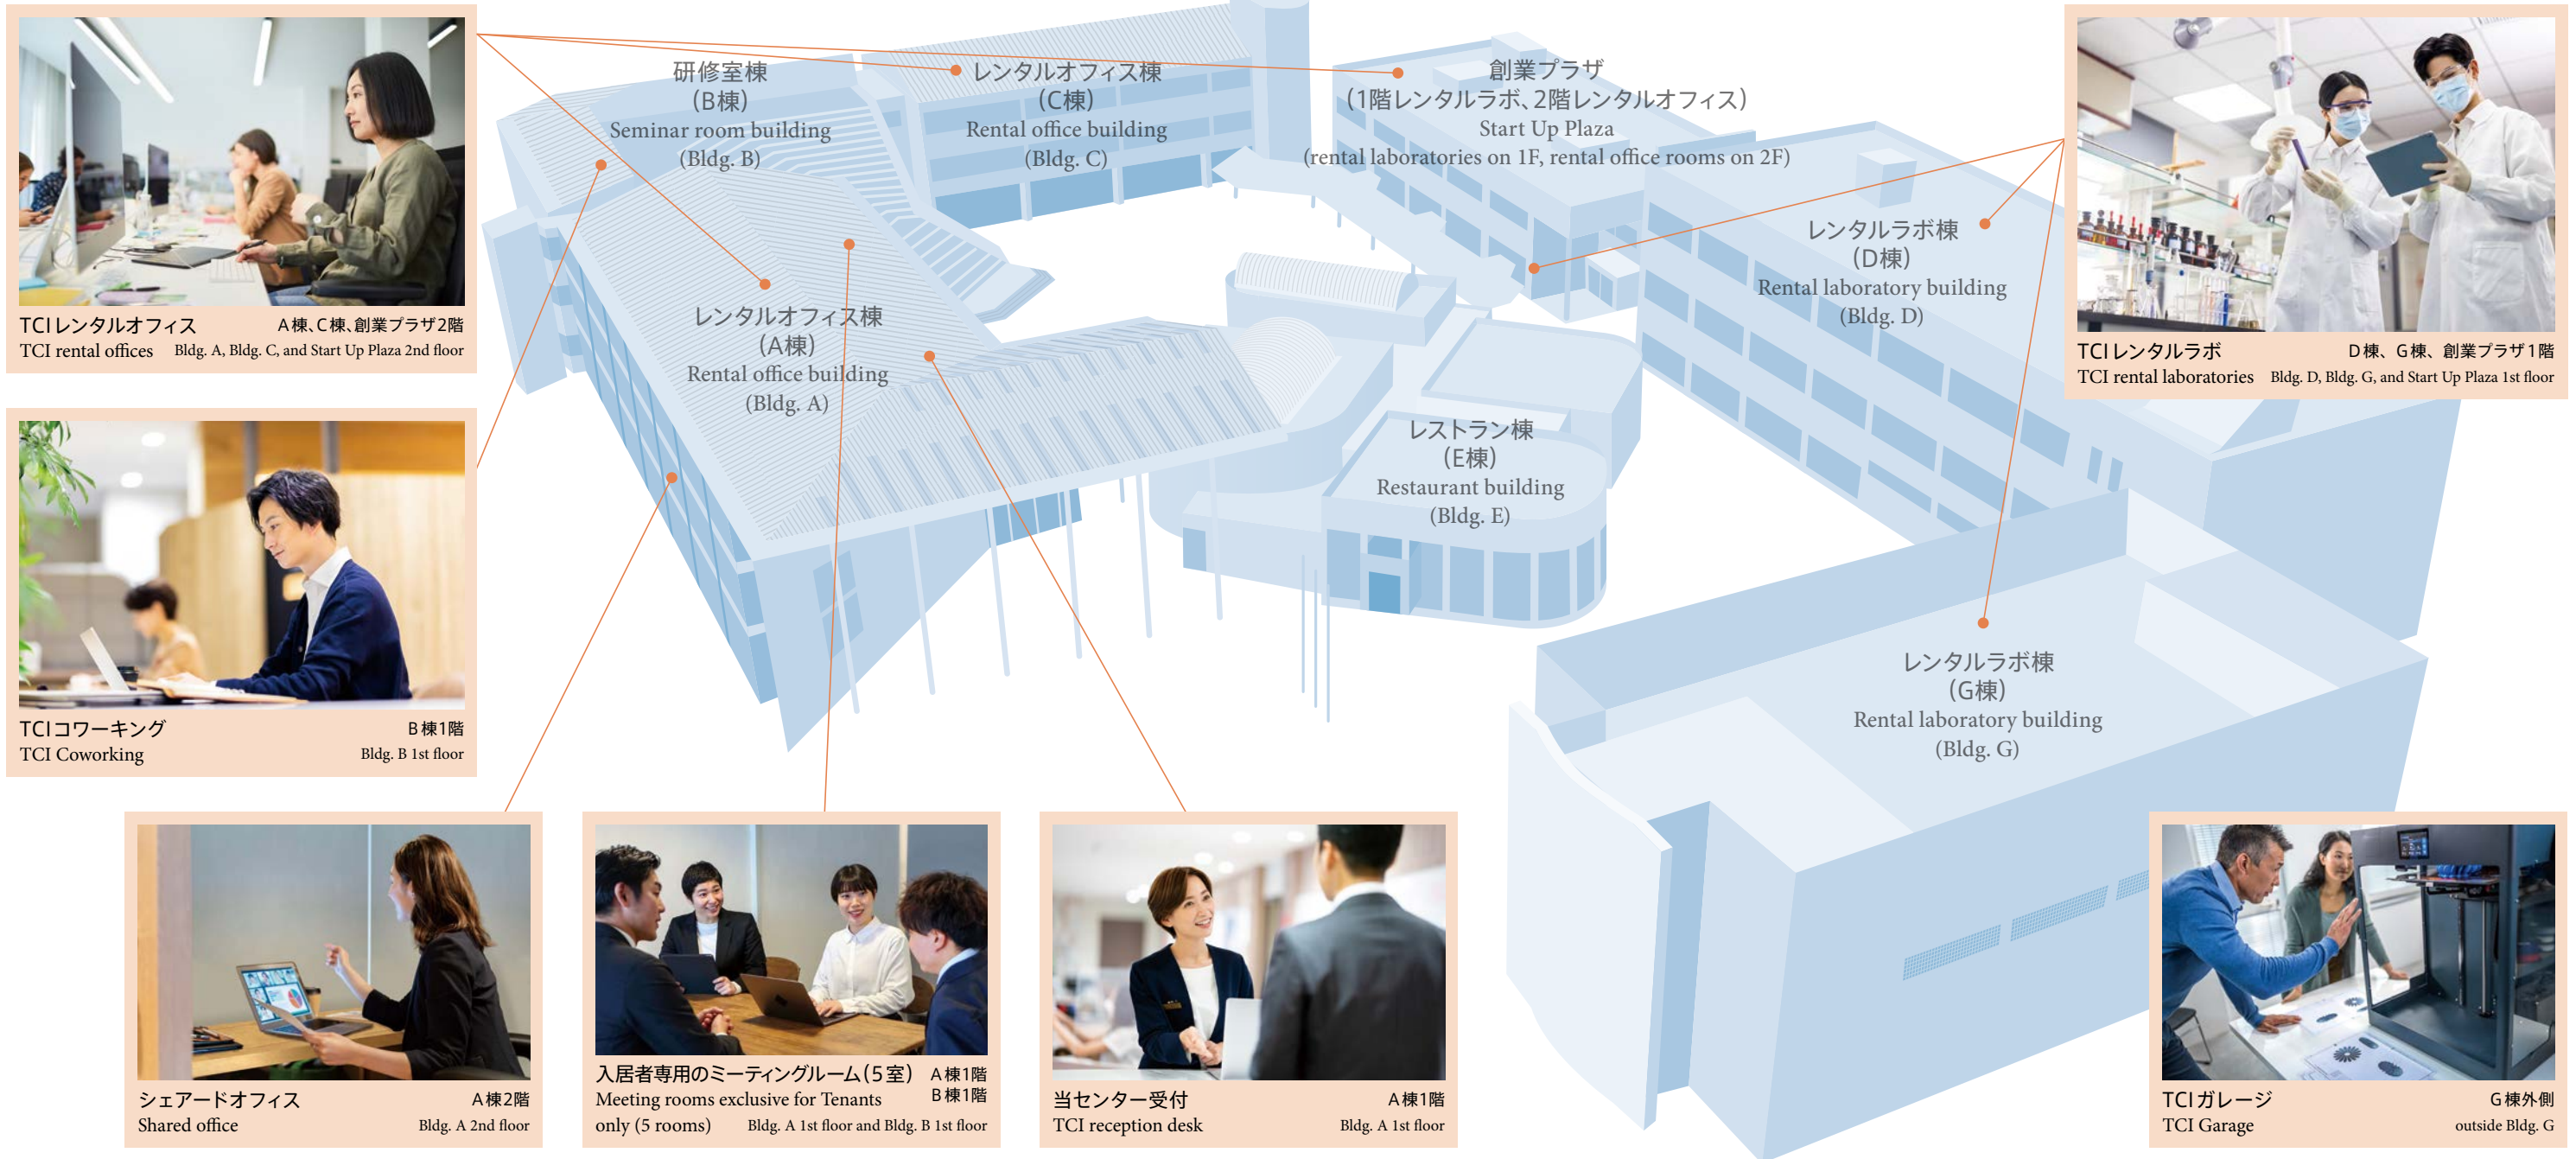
TCIレンタルオフィス A棟、C棟、創業プラザ2階
TCI rental offices Bldg. A, Bldg. C, and Start Up Plaza 2nd floor

研修室棟
(B棟)
Seminar room building
(Bldg. B)

レンタルオフィス棟
(C棟)
Rental office building
(Bldg. C)

創業プラザ
(1階レンタルラボ、2階レンタルオフィス)
Start Up Plaza
(rental laboratories on 1F, rental office rooms on 2F)

TCIレンタルラボ D棟、G棟、創業プラザ1階
TCI rental laboratories Bldg. D, Bldg. G, and Start Up Plaza 1st floor

レンタルラボ棟
(D棟)
Rental laboratory building
(Bldg. D)

レンタルオフィス棟
(A棟)
Rental office building
(Bldg. A)

レストラン棟
(E棟)
Restaurant building
(Bldg. E)

TCIコワーキング B棟1階
TCI Coworking Bldg. B 1st floor

レンタルラボ棟
(G棟)
Rental laboratory building
(Bldg. G)

シェアードオフィス A棟2階
Shared office Bldg. A 2nd floor

入居者専用のミーティングルーム(5室) A棟1階 B棟1階
Meeting rooms exclusive for Tenants only (5 rooms) Bldg. A 1st floor and Bldg. B 1st floor

当センター受付 A棟1階
TCI reception desk Bldg. A 1st floor

TCIガレージ G棟外側
TCI Garage outside Bldg. G